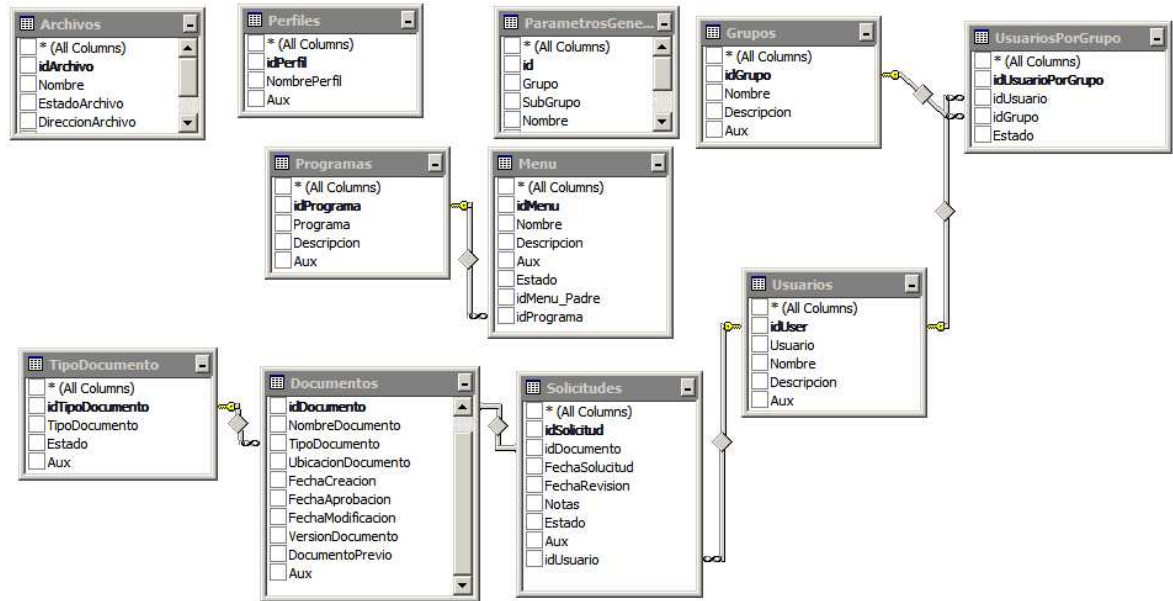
Archivos
* (All Columns)
idArchivo
Nombre
EstadoArchivo
DireccionArchivo

Perfiles
* (All Columns)
idPerfil
NombrePerfil
Aux

ParametrosGene...
* (All Columns)
id
Grupo
SubGrupo
Nombre

Grupos
* (All Columns)
idGrupo
Nombre
Descripcion
Aux

UsuariosPorGrupo
* (All Columns)
idUsuarioPorGrupo
idUsuario
idGrupo
Estado

Programas
* (All Columns)
idPrograma
Programa
Descripcion
Aux

Menu
* (All Columns)
idMenu
Nombre
Descripcion
Aux
Estado
idMenu_Padre
idPrograma

Usuarios
* (All Columns)
idUser
Usuario
Nombre
Descripcion
Aux

TipoDocumento
* (All Columns)
idTipoDocumento
TipoDocumento
Estado
Aux

Documentos
idDocumento
NombreDocumento
TipoDocumento
UbicacionDocumento
FechaCreacion
FechaAprobacion
FechaModificacion
VersionDocumento
DocumentoPrevio
Aux

Solicitudes
* (All Columns)
idSolicitud
idDocumento
FechaSolucitud
FechaRevision
Notas
Estado
Aux
idUsuario